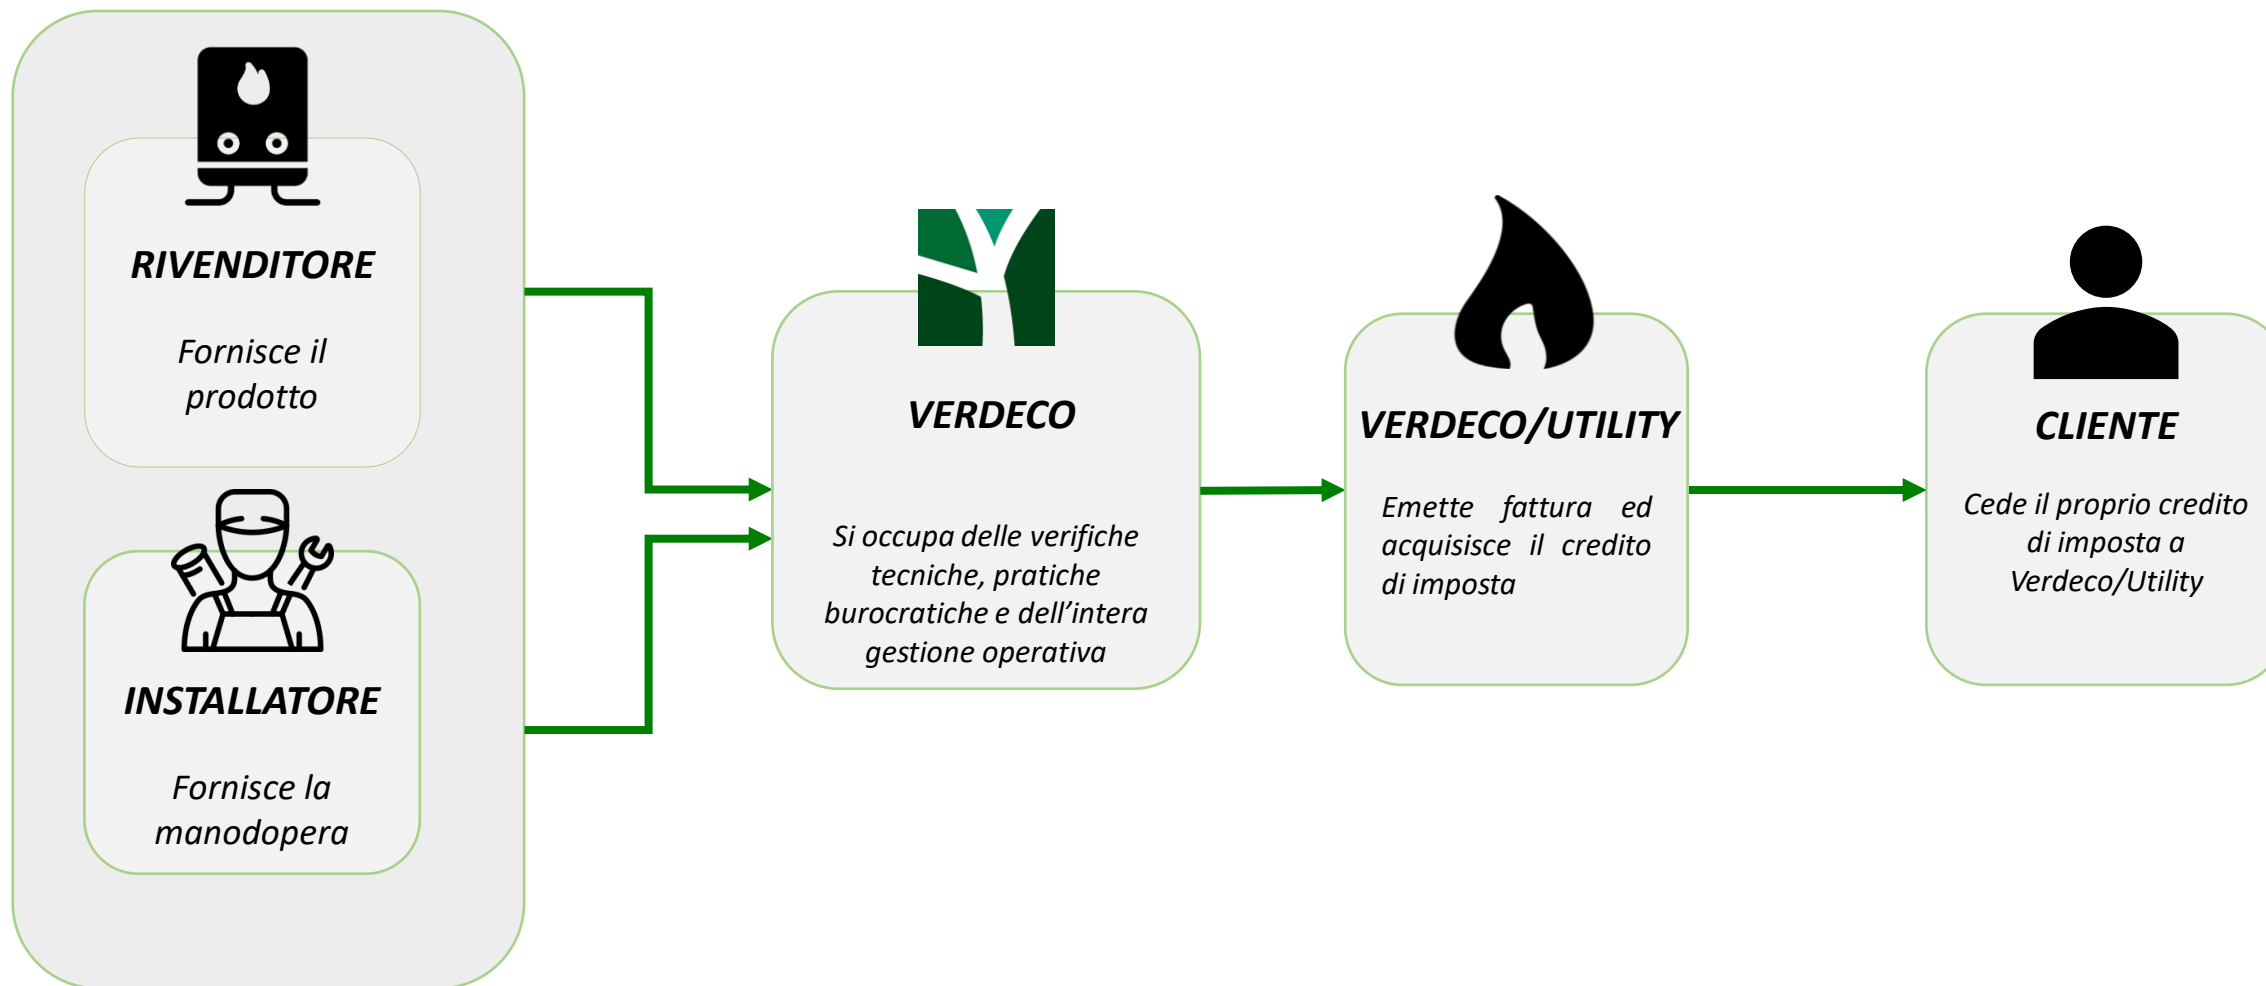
RIVENDITORE

Fornisce il prodotto

INSTALLATORE

Fornisce la manodopera

VERDECO

Si occupa delle verifiche tecniche, pratiche burocratiche e dell'intera gestione operativa

VERDECO/UTILITY

Emette fattura ed acquisisce il credito di imposta

CLIENTE

Cede il proprio credito di imposta a Verdeco/Utility